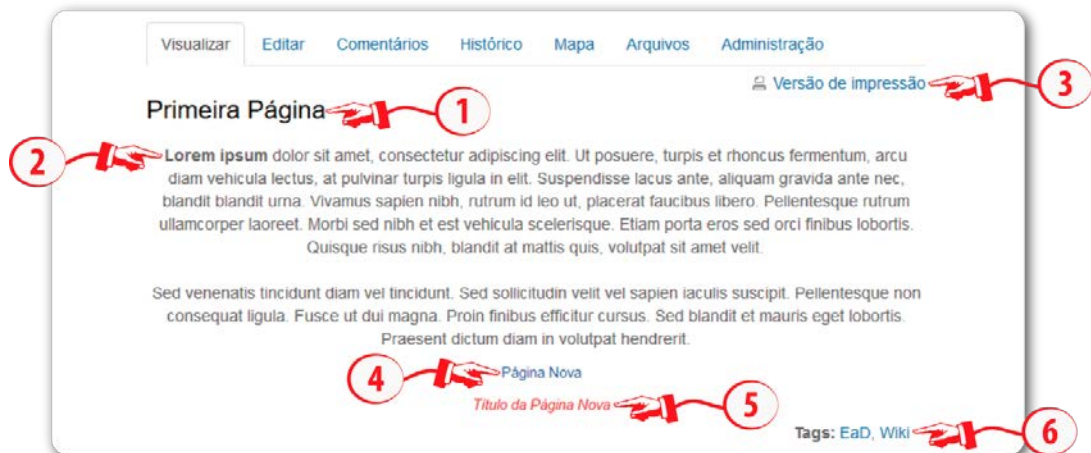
Visualizar Editar Comentários Histórico Mapa Arquivos Administração

Versão de impressão

3

Primeira Página

1

2

**Lorem ipsum** dolor sit amet, consectetur adipiscing elit. Ut posuere, turpis et rhoncus fermentum, arcu diam vehicula lectus, at pulvinar turpis ligula in elit. Suspendisse lacus ante, aliquam gravida ante nec, blandit blandit urna. Vivamus sapien nibh, rutrum id leo ut, placerat faucibus libero. Pellentesque rutrum ullamcorper laoreet. Morbi sed nibh et est vehicula scelerisque. Etiam porta eros sed orci finibus lobortis. Quisque risus nibh, blandit at mattis quis, volutpat sit amet velit.

Sed venenatis tincidunt diam vel tincidunt. Sed sollicitudin velit vel sapien iaculis suscipit. Pellentesque non consequat ligula. Fusce ut dui magna. Proin finibus efficitur cursus. Sed blandit et mauris eget lobortis. Praesent dictum diam in volutpat hendrerit.

4

Página Nova

Título da Página Nova

5

Tags: EaD, Wiki

6